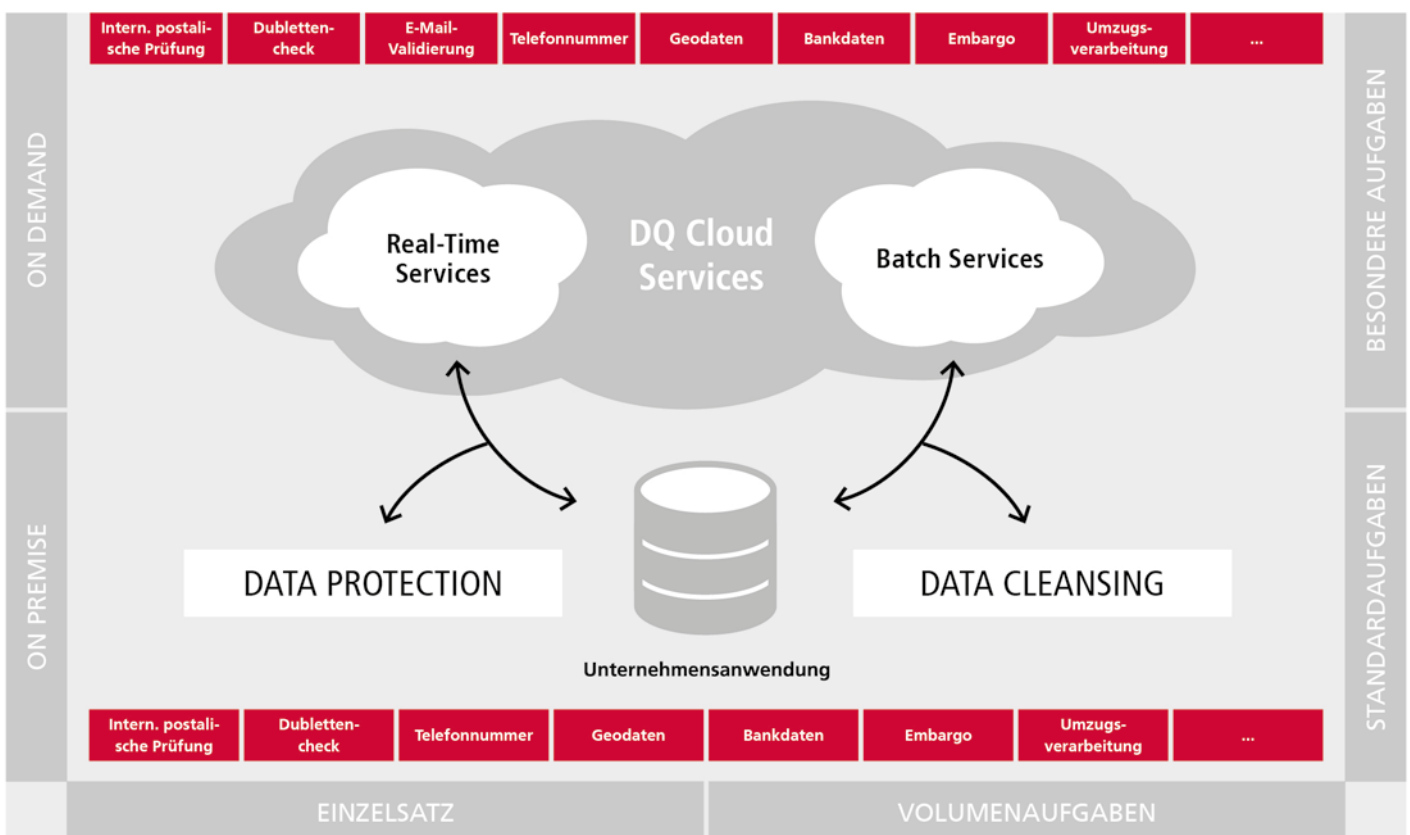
ON DEMAND

Intern. postalische Prüfung | Dublettencheck | E-Mail-Validierung | Telefonnummer | Geodaten | Bankdaten | Embargo | Umzugsverarbeitung | ...

BESONDERE AUFGABEN

Real-Time Services

DQ Cloud Services

Batch Services

ON PREMISE

DATA PROTECTION

DATA CLEANSING

STANDARDAUFGABEN

Unternehmensanwendung

Intern. postalische Prüfung | Dublettencheck | Telefonnummer | Geodaten | Bankdaten | Embargo | Umzugsverarbeitung | ...

EINZELSATZ

VOLUMENAUFGABEN